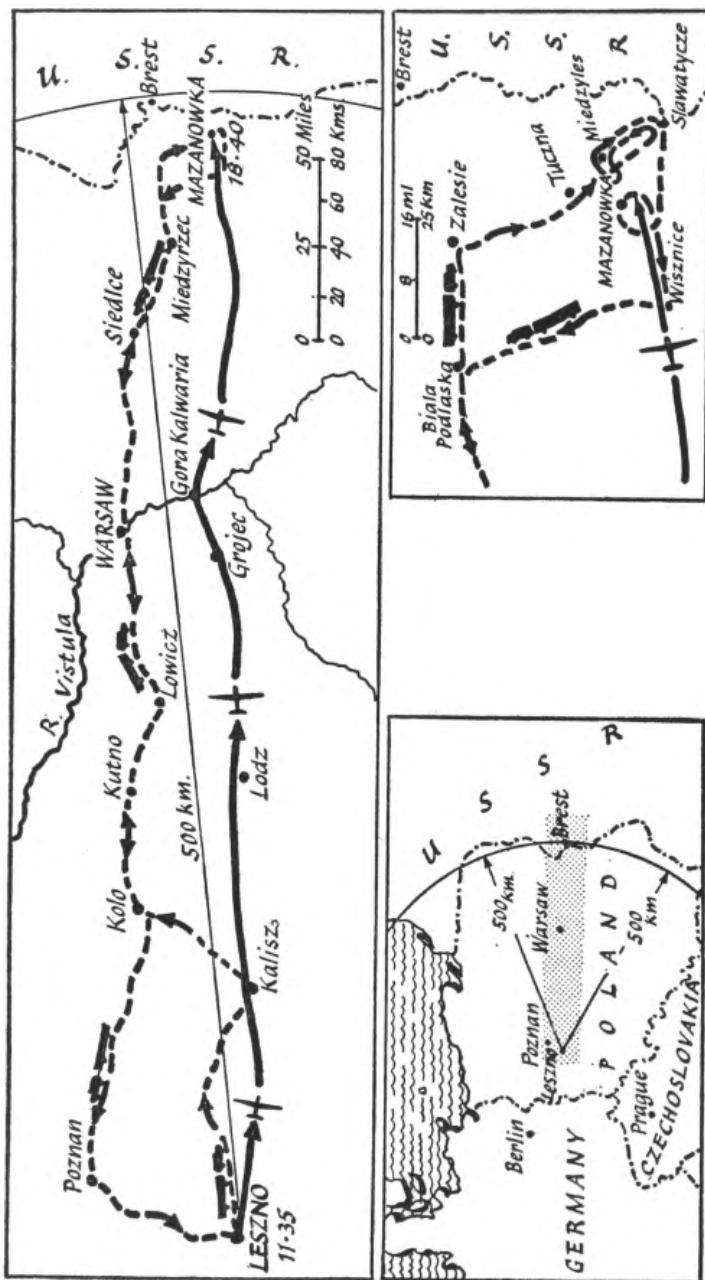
U. S. S. R.
Brest
MAZANOWKA
18·40
50 Miles
0 20 40 60 80 Kms
0 25
Siedlce
Miedzyrzec
Gora Kalwaria
WARSAW
R. Vistula
Grojec
Lowicz
Kutno
500 km.
Lodz
Kolo
Kaliszs
Poznan
LESZNO
11·35

Brest
U. S. S. R
Tucina
Miedzyles
Slawatycze
16 ml
25 km
0 8
Zalesie
MAZANOWKA
Biala Podlaska
Wisznice

U S S R
Brest
500 km.
Warsaw
Poznan
Leszno
POLAND
500 km
Berlin
Prague
CZECHOSLOVAKIA
GERMANY